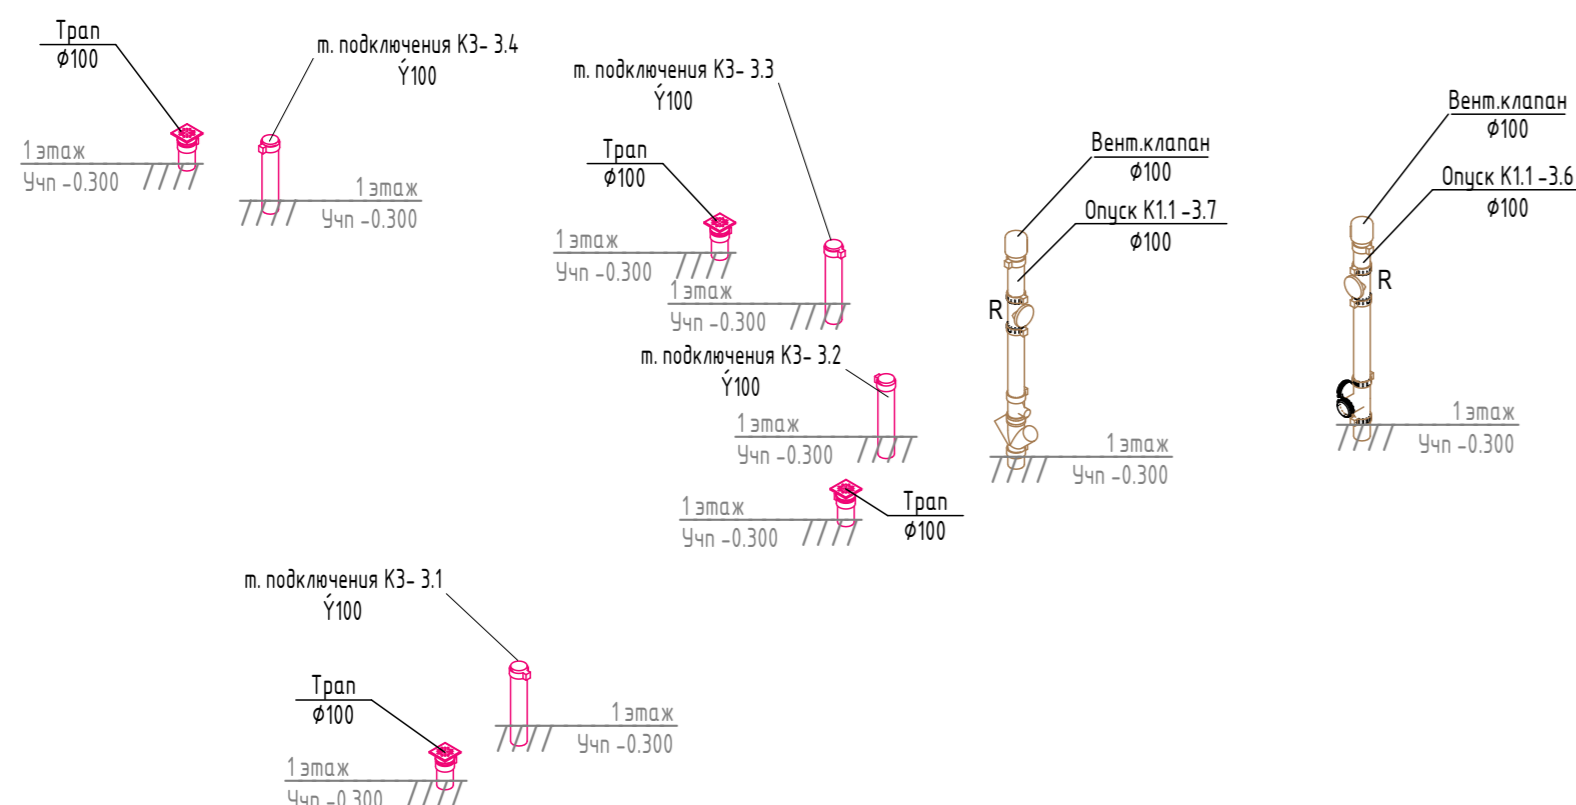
Трап
ϕ100

1 этаж
Учп -0.300

т. подключения К3- 3.4
Ý100

1 этаж
Учп -0.300

т. подключения К3- 3.3
Ý100

Трап
ϕ100

1 этаж
Учп -0.300

1 этаж
Учп -0.300

т. подключения К3- 3.2
Ý100

1 этаж
Учп -0.300

1 этаж
Учп -0.300

Трап
ϕ100

Вент.клапан
ϕ100

Опуск К1.1 -3.7
ϕ100

R

1 этаж
Учп -0.300

Вент.клапан
ϕ100

Опуск К1.1 -3.6
ϕ100

R

1 этаж
Учп -0.300

т. подключения К3- 3.1
Ý100

Трап
ϕ100

1 этаж
Учп -0.300

1 этаж
Учп -0.300